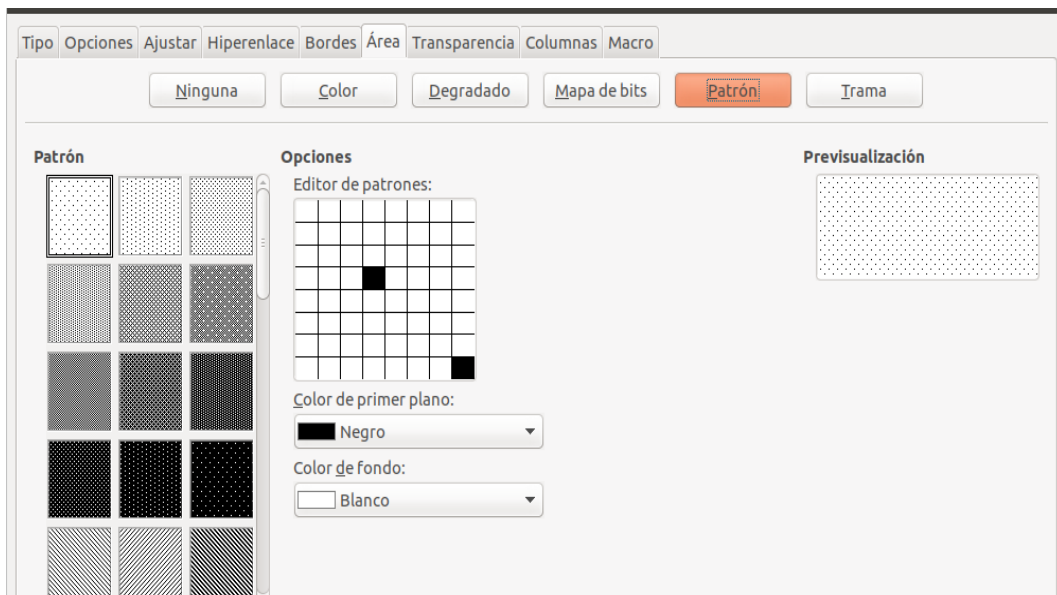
Tipo Opciones Ajustar Hiperenlace Bordes Área Transparencia Columnas Macro

Ninguna Color Degradado Mapa de bits Patrón Trama

Patrón

Opciones

Editor de patrones:

Color de primer plano:

Negro

Color de fondo:

Blanco

Previsualización